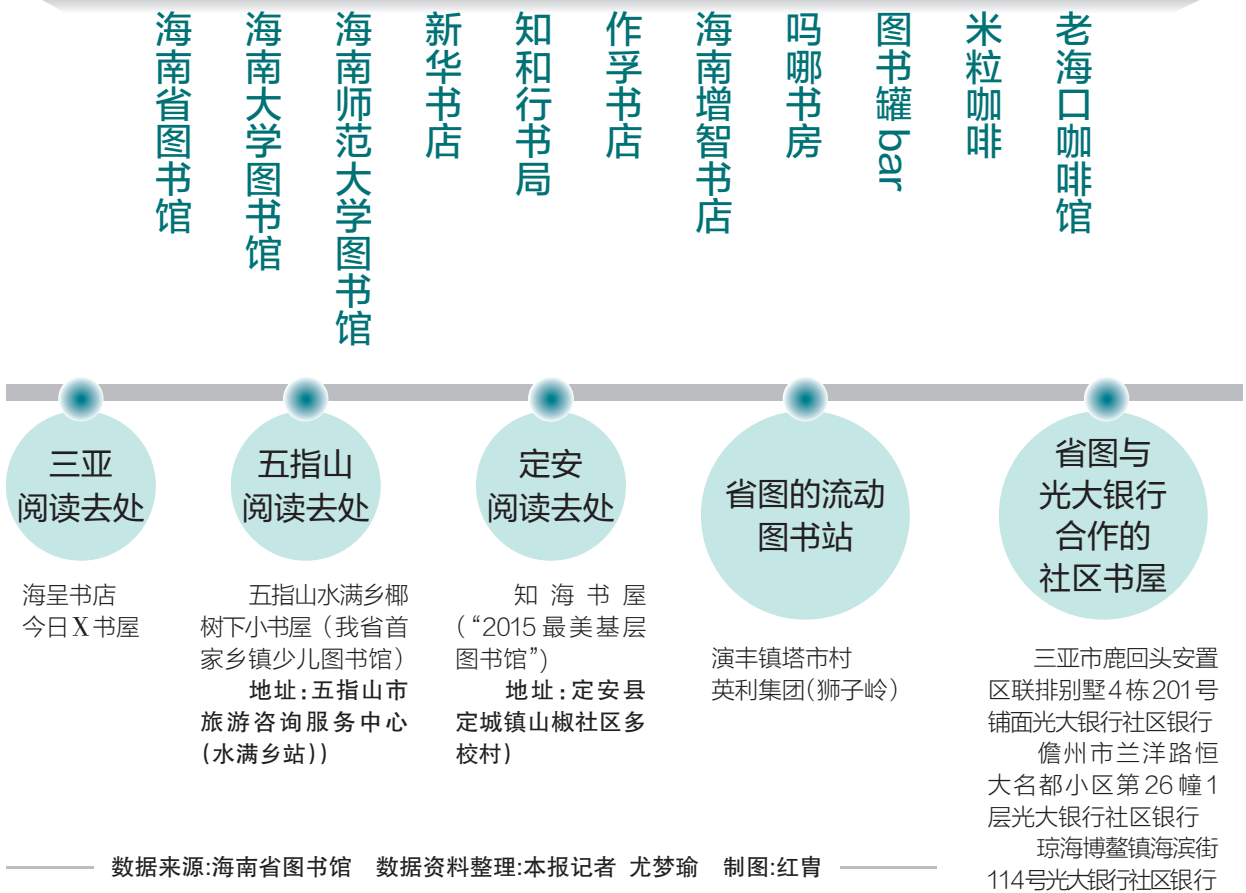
海南省图书馆

海南大学图书馆

海南师范大学图书馆

新华书店

知和行书局

作孚书店

海南增智书店

吗哪书房

图书罐bar

米粒咖啡

老海口咖啡馆

三亚阅读去处

海呈书店
今日X书屋

五指山阅读去处

五指山水满乡椰树下小书屋（我省首家乡镇少儿图书馆）
地址：五指山市旅游咨询服务中心（水满乡站））

定安阅读去处

知海书屋（“2015最美基层图书馆”）
地址：定安县定城镇山椒社区多校村）

省图的流动图书站

演丰镇塔市村
英利集团(狮子岭)

省图与光大银行合作的社区书屋

三亚市鹿回头安置区联排别墅4栋201号铺面光大银行社区银行
儋州市兰洋路恒大名都小区第26幢1层光大银行社区银行
琼海博鳌镇海滨街114号光大银行社区银行

数据来源:海南省图书馆　数据资料整理:本报记者 尤梦瑜　制图:红胄